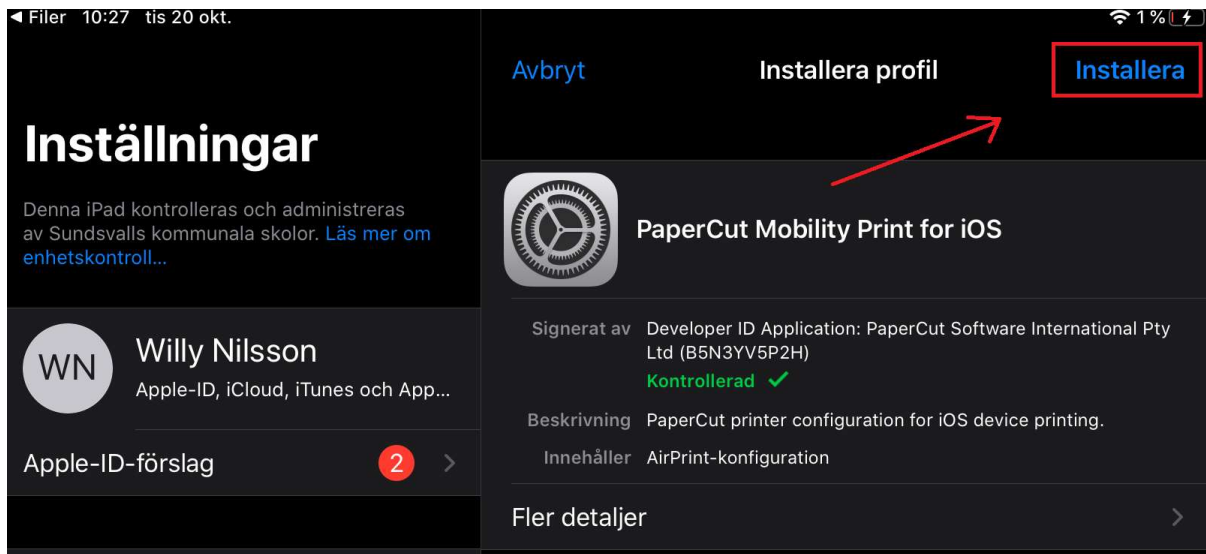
◀ Filer 10:27 tis 20 okt.

1 %

Inställningar

Denna iPad kontrolleras och administreras av Sundsvalls kommunala skolor. Läs mer om enhetskontroll...

WN

Willy Nilsson

Apple-ID, iCloud, iTunes och App...

Apple-ID-förslag 2

Avbryt Installera profil Installera

PaperCut Mobility Print for iOS

Signerat av Developer ID Application: PaperCut Software International Pty Ltd (B5N3YV5P2H)

Kontrollerad ✓

Beskrivning PaperCut printer configuration for iOS device printing.

Innehåller AirPrint-konfiguration

Fler detaljer